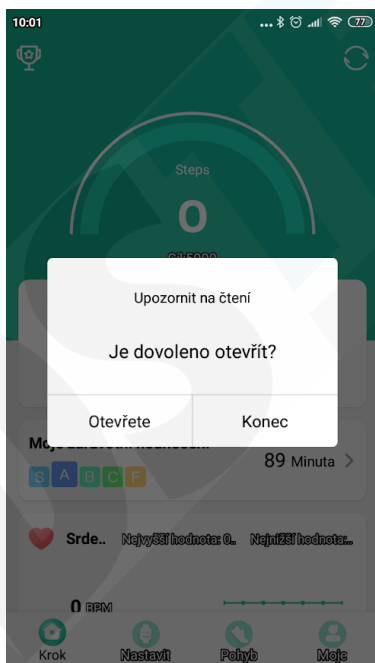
10:01

77

Steps

0

Cíl:5000

Upozornit na čtení

Je dovoleno otevřít?

Otevřete

Konec

Moje zdravotní hodnocení

S A B C F

89 Minuta

Srde..

Nejvyšší hodnota: 0..

Nejnižší hodnota:..

0 BPM

Krok

Nastavit

Pohyb

Moje